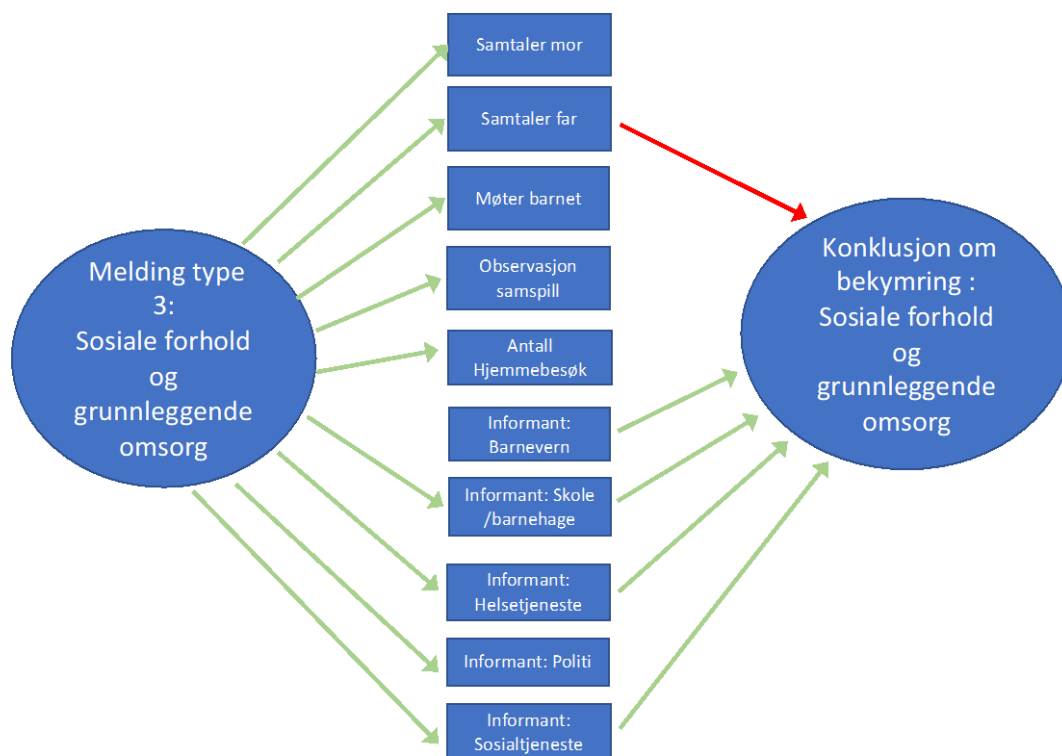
Melding type 3:
Sosiale forhold og grunnleggende omsorg

Samtaler mor

Samtaler far

Møter barnet

Observasjon samspill

Antall Hjemmebesøk

Informant: Barnevern

Informant: Skole /barnehage

Informant: Helsetjeneste

Informant: Politi

Informant: Sosialtjeneste

Konklusjon om bekymring : Sosiale forhold og grunnleggende omsorg